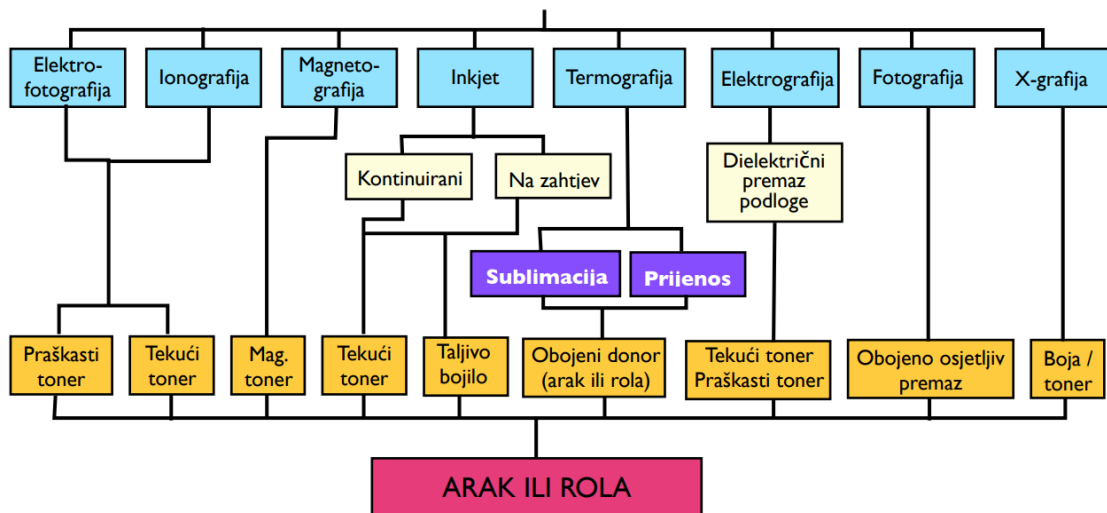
Elektrofotografija

Ionografija

Magnetografija

Inkjet

Termografija

Elektrografija

Fotografija

X-grafija

Kontinuirani

Na zahtjev

Dielektrični premaz podloge

Sublimacija

Prijenos

Praškasti toner

Tekući toner

Mag. toner

Tekući toner

Taljivo bojilo

Obojeni donor (arak ili rola)

Tekući toner Praškasti toner

Obojeno osjetljiv premaz

Boja / toner

ARAK ILI ROLA